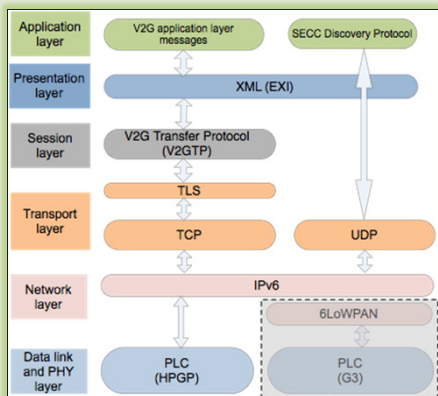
Application layer

V2G application layer messages

SECC Discovery Protocol

Presentation layer

XML (EXI)

Session layer

V2G Transfer Protocol (V2GTP)

TLS

Transport layer

TCP

UDP

Network layer

IPv6

6LoWPAN

Data link and PHY layer

PLC (HPGP)

PLC (G3)